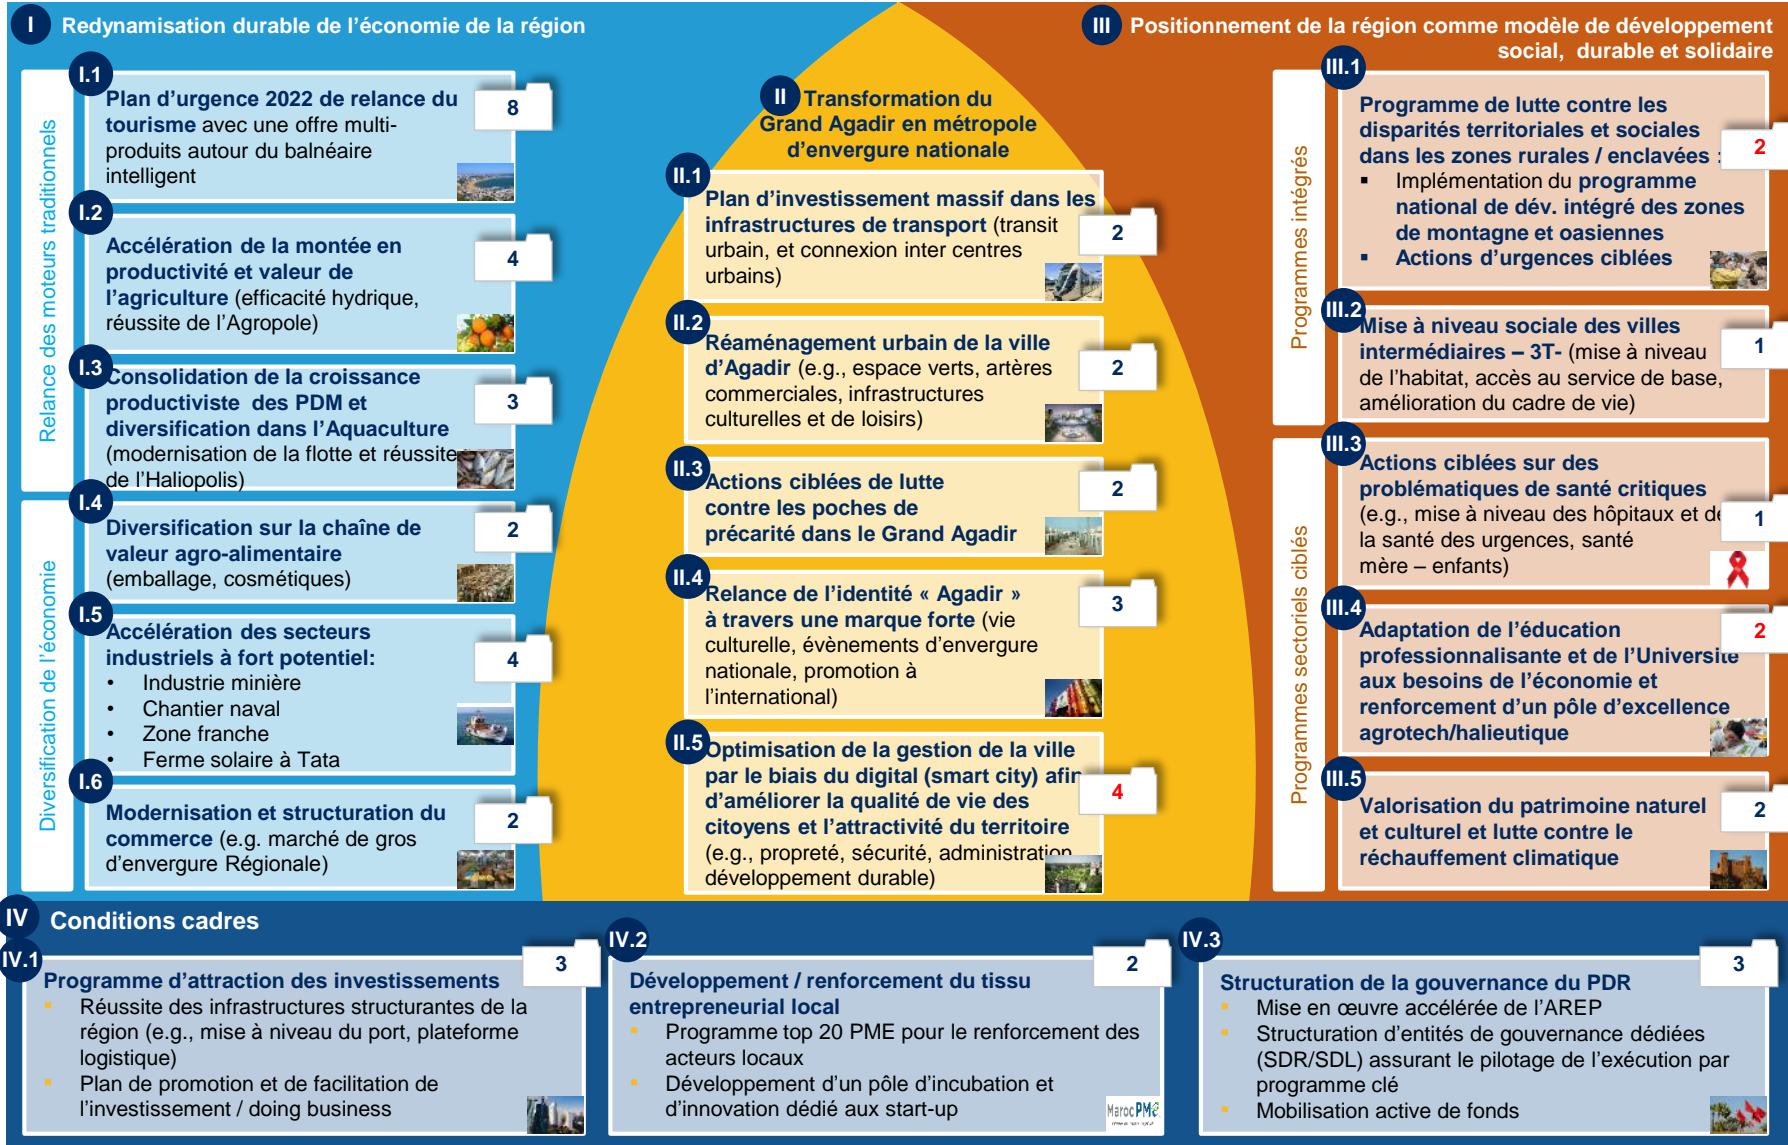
I Redynamisation durable de l'économie de la région

III Positionnement de la région comme modèle de développement social, durable et solidaire

Relance des moteurs traditionnels

I.1 Plan d'urgence 2022 de relance du tourisme avec une offre multi-produits autour du balnéaire intelligent 8

I.2 Accélération de la montée en productivité et valeur de l'agriculture (efficacité hydrique, réussite de l'Agropole) 4

I.3 Consolidation de la croissance productiviste des PDM et diversification dans l'Aquaculture (modernisation de la flotte et réussite de l'Haliopolis) 3

Diversification de l'économie

I.4 Diversification sur la chaîne de valeur agro-alimentaire (emballage, cosmétiques) 2

I.5 Accélération des secteurs industriels à fort potentiel: 4
• Industrie minière
• Chantier naval
• Zone franche
• Ferme solaire à Tata

I.6 Modernisation et structuration du commerce (e.g. marché de gros d'envergure Régionale) 2

II Transformation du Grand Agadir en métropole d'envergure nationale

II.1 Plan d'investissement massif dans les infrastructures de transport (transit urbain, et connexion inter centres urbains) 2

II.2 Réaménagement urbain de la ville d'Agadir (e.g., espace verts, artères commerciales, infrastructures culturelles et de loisirs) 2

II.3 Actions ciblées de lutte contre les poches de précarité dans le Grand Agadir 2

II.4 Relance de l'identité « Agadir » à travers une marque forte (vie culturelle, évènements d'envergure nationale, promotion à l'international) 3

II.5 Optimisation de la gestion de la ville par le biais du digital (smart city) afin d'améliorer la qualité de vie des citoyens et l'attractivité du territoire (e.g., propreté, sécurité, administration développement durable) 4

Programmes intégrés

III.1 Programme de lutte contre les disparités territoriales et sociales dans les zones rurales / enclavées : 2
▪ Implémentation du programme national de dév. intégré des zones de montagne et oasiennes
▪ Actions d'urgences ciblées

III.2 Mise à niveau sociale des villes intermédiaires – 3T- (mise à niveau de l'habitat, accès au service de base, amélioration du cadre de vie) 1

Programmes sectoriels ciblés

III.3 Actions ciblées sur des problématiques de santé critiques (e.g., mise à niveau des hôpitaux et de la santé des urgences, santé mère – enfants) 1

III.4 Adaptation de l'éducation professionnalisante et de l'Universite aux besoins de l'économie et renforcement d'un pôle d'excellence agrotech/halieutique 2

III.5 Valorisation du patrimoine naturel et culturel et lutte contre le réchauffement climatique 2

IV Conditions cadres

IV.1 Programme d'attraction des investissements 3
▪ Réussite des infrastructures structurantes de la région (e.g., mise à niveau du port, plateforme logistique)
▪ Plan de promotion et de facilitation de l'investissement / doing business

IV.2 Développement / renforcement du tissu entrepreneurial local 2
▪ Programme top 20 PME pour le renforcement des acteurs locaux
▪ Développement d'un pôle d'incubation et d'innovation dédié aux start-up

Maroc PME

IV.3 Structuration de la gouvernance du PDR 3
▪ Mise en œuvre accélérée de l'AREP
▪ Structuration d'entités de gouvernance dédiées (SDR/SDL) assurant le pilotage de l'exécution par programme clé
▪ Mobilisation active de fonds